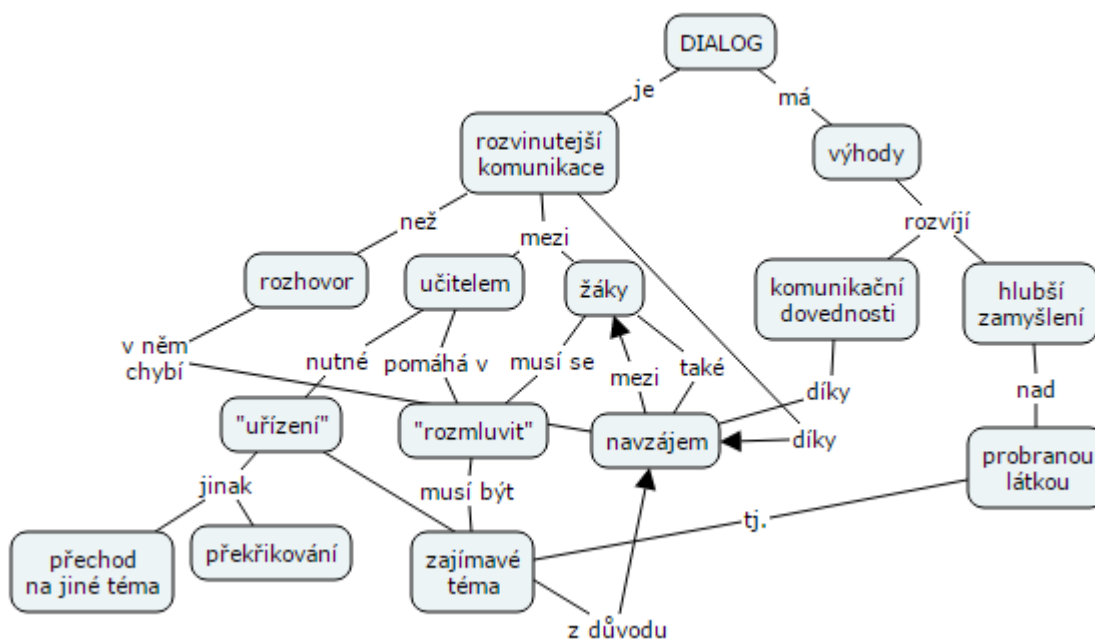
DIALOG

je

má

rozvinutejší komunikace

výhody

než

mezi

rozvíjí

rozhovor

učitelem

žáky

komunikační dovednosti

hlubší zamyšlení

v něm chybí

nutné

pomáhá v

musí se

mezi

také

díky

nad

"uřízení"

"rozmluvit"

navzájem

díky

probranou látkou

jinak

musí být

tj.

přechod na jiné téma

překřikování

zajímavé téma

z důvodu